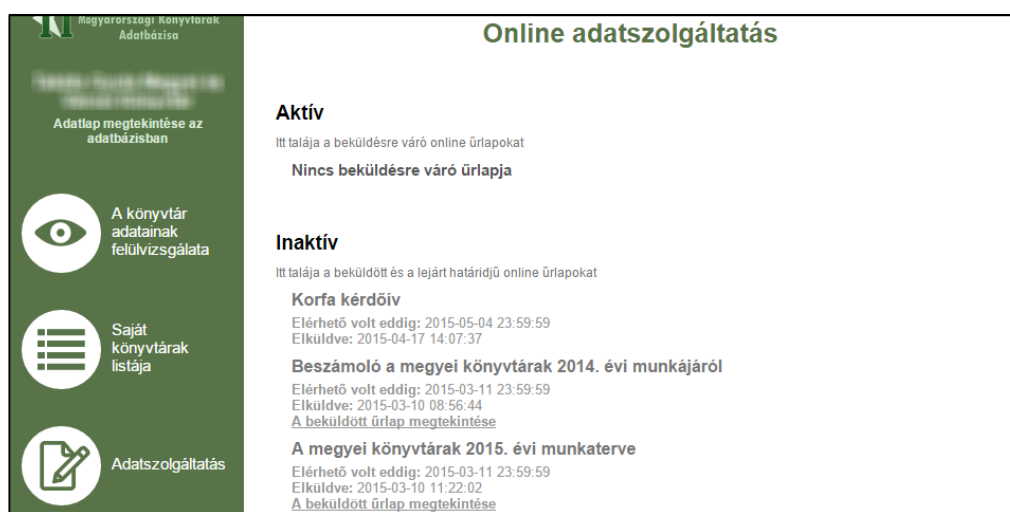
Magyarországi Könyvtárak Adatbázisa

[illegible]

Adatlap megtekintése az adatbázisban

A könyvtár adatainak felülvizsgálata

Saját könyvtárak listája

Adatszolgáltatás

Online adatszolgáltatás

Aktív

Itt találja a beküldésre váró online űrlapokat

Nincs beküldésre váró űrlapja

Inaktív

Itt találja a beküldött és a lejárt határidjű online űrlapokat

Korfa kérdőív

Elérhető volt eddig: 2015-05-04 23:59:59
Elküldve: 2015-04-17 14:07:37

Beszámoló a megyei könyvtárak 2014. évi munkájáról

Elérhető volt eddig: 2015-03-11 23:59:59
Elküldve: 2015-03-10 08:56:44
A beküldött űrlap megtekintése

A megyei könyvtárak 2015. évi munkaterve

Elérhető volt eddig: 2015-03-11 23:59:59
Elküldve: 2015-03-10 11:22:02
A beküldött űrlap megtekintése